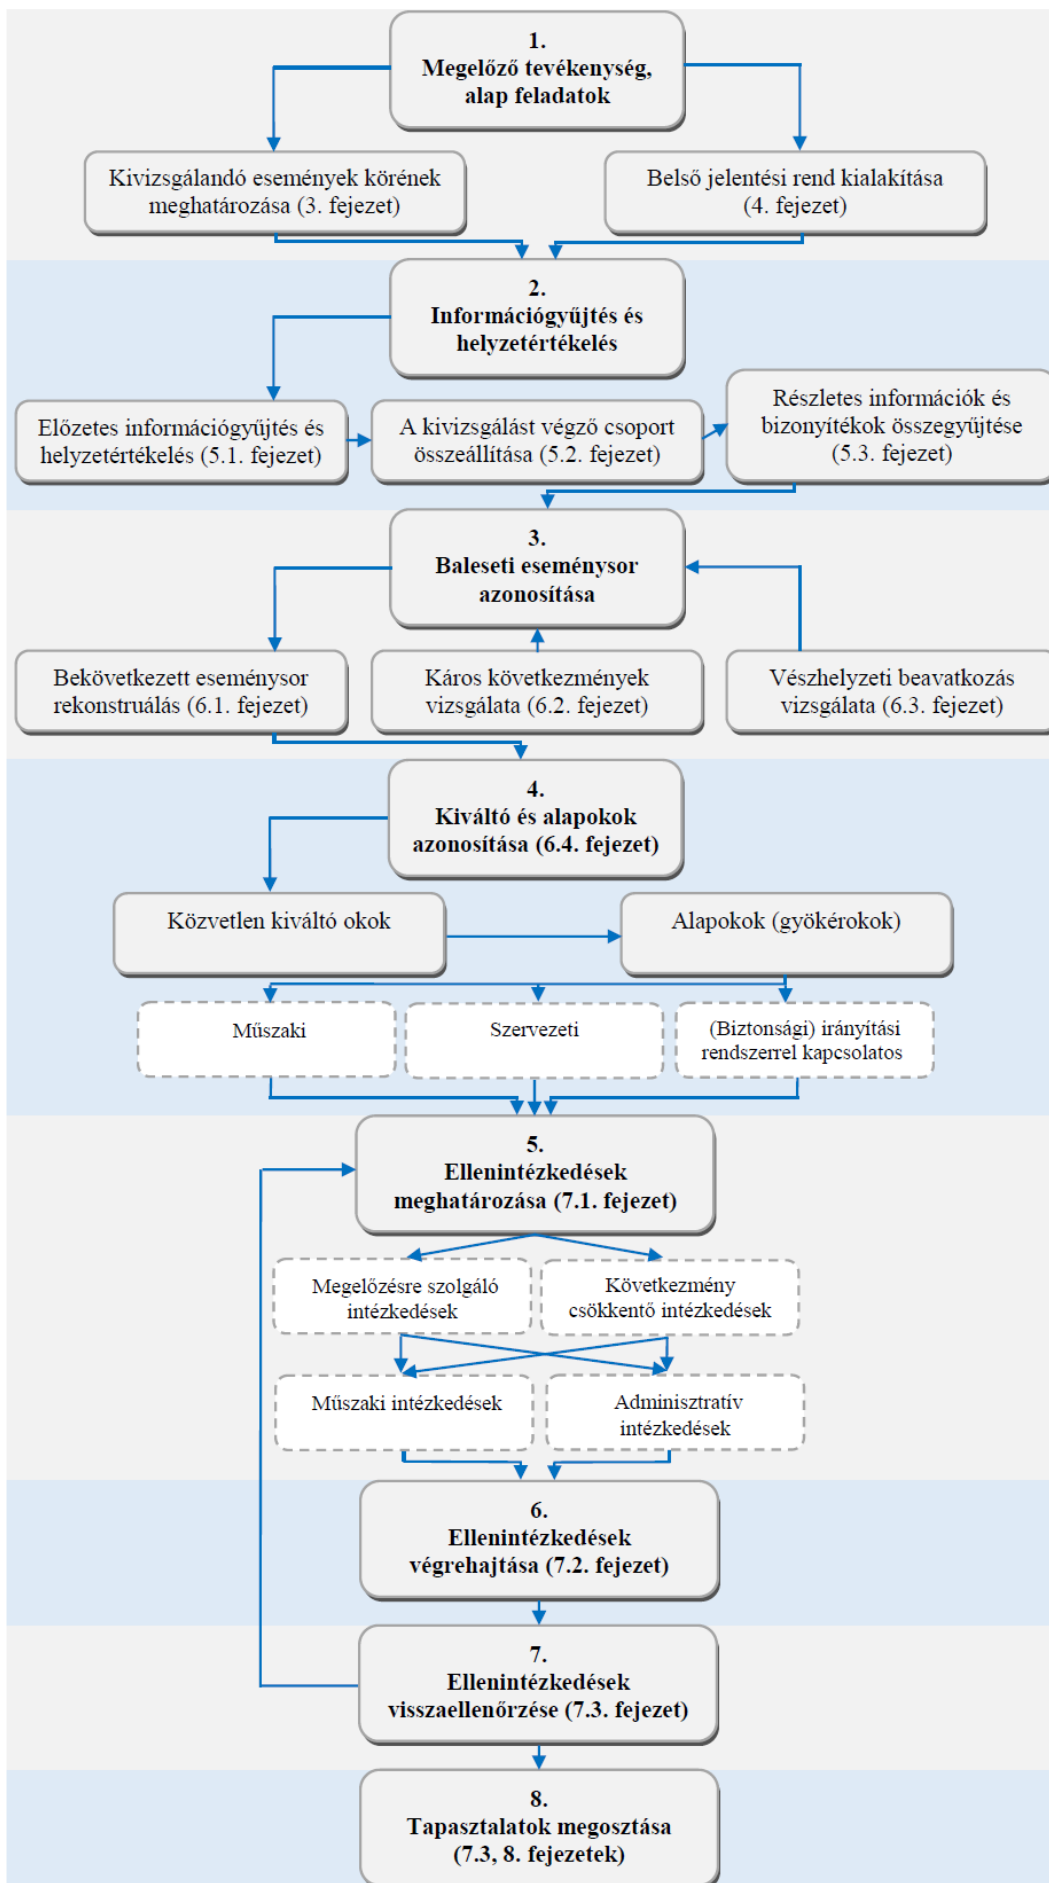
1.
Megelőző tevékenység, alap feladatok

Kivizsgálandó események körének meghatározása (3. fejezet)

Belső jelentési rend kialakítása (4. fejezet)

2.
Információgyűjtés és helyzetértékelés

Előzetes információgyűjtés és helyzetértékelés (5.1. fejezet)

A kivizsgálást végző csoport összeállítása (5.2. fejezet)

Részletes információk és bizonyítékok összegyűjtése (5.3. fejezet)

3.
Baleseti eseménysor azonosítása

Bekövetkezett eseménysor rekonstruálás (6.1. fejezet)

Káros következmények vizsgálata (6.2. fejezet)

Vészhelyzeti beavatkozás vizsgálata (6.3. fejezet)

4.
Kiváltó és alapokok azonosítása (6.4. fejezet)

Közvetlen kiváltó okok

Alapokok (gyökérokok)

Műszaki

Szervezeti

(Biztonsági) irányítási rendszerrel kapcsolatos

5.
Ellenintézkedések meghatározása (7.1. fejezet)

Megelőzésre szolgáló intézkedések

Következmény csökkentő intézkedések

Műszaki intézkedések

Adminisztratív intézkedések

6.
Ellenintézkedések végrehajtása (7.2. fejezet)

7.
Ellenintézkedések visszaellenőrzése (7.3. fejezet)

8.
Tapasztalatok megosztása (7.3, 8. fejezetek)